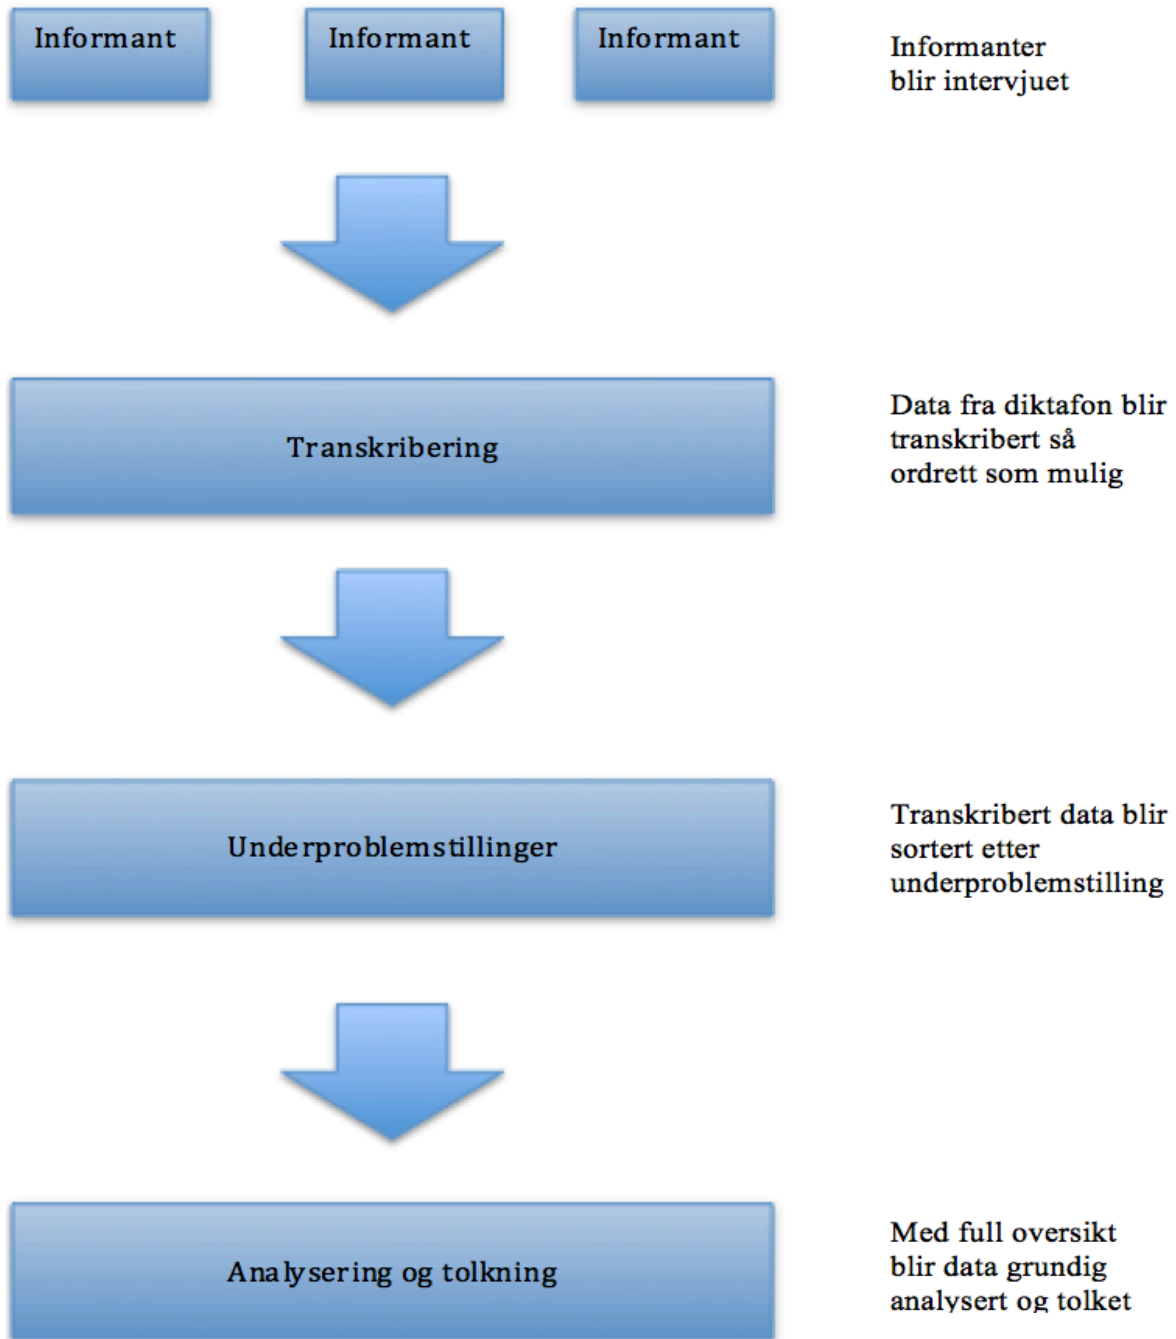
Informant

Informant

Informant

Informanter blir intervjuet

Transkribering

Data fra diktafon blir transkribert så ordrett som mulig

Underproblemstillinger

Transkribert data blir sortert etter underproblemstilling

Analysering og tolkning

Med full oversikt blir data grundig analysert og tolket